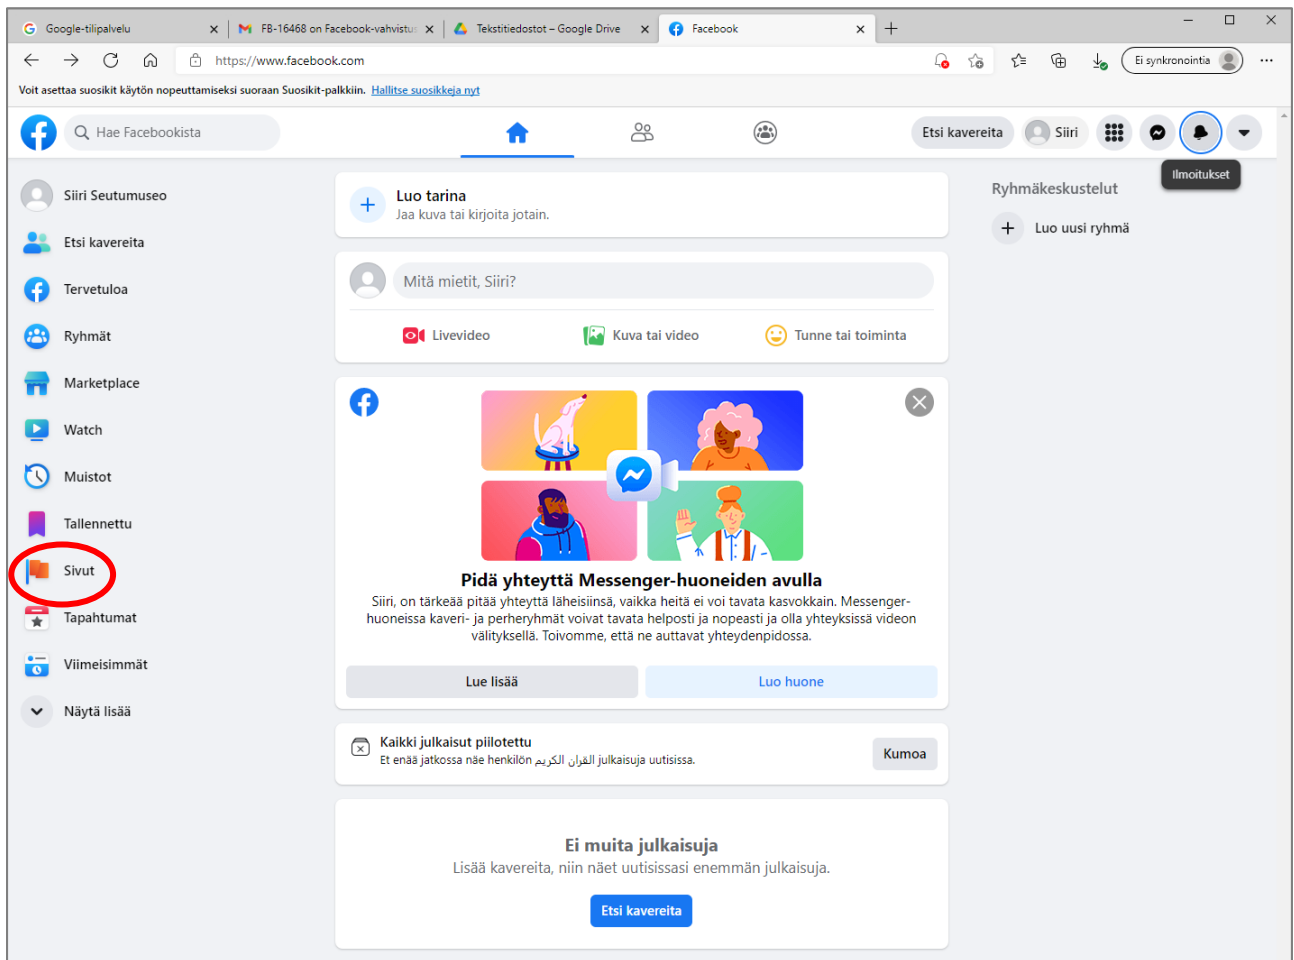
Google-tilipalvelu
FB-16468 on Facebook-vahvistu
Tekstitiedostot – Google Drive
Facebook

https://www.facebook.com
Ei synkronointia

Voit asettaa suosikit käytön nopeuttamiseksi suoraan Suosikit-palkkiin. Hallitse suosikkeja nyt

Hae Facebookista
Etsi kavereita
Siiri
Ilmoitukset

Siiri Seutumuseo
Etsi kavereita
Tervetuloa
Ryhmät
Marketplace
Watch
Muistot
Tallennettu
Sivut
Tapahtumat
Viimeisimmät
Näytä lisää

Luo tarina
Jaa kuva tai kirjoita jotain.

Mitä mietit, Siiri?
Livevideo
Kuva tai video
Tunne tai toiminta

Pidä yhteyttä Messenger-huoneiden avulla
Siiri, on tärkeää pitää yhteyttä läheisiinsä, vaikka heitä ei voi tavata kasvokkain. Messenger-huoneissa kaveri- ja perheryhmät voivat tavata helposti ja nopeasti ja olla yhteyksissä videon välityksellä. Toivomme, että ne auttavat yhteydenpidossa.
Lue lisää
Luo huone

Kaikki julkaisut piilotettu
Et enää jatkossa näe henkilön القرآن الكريم julkaisuja uutisissa.
Kumoa

Ei muita julkaisuja
Lisää kavereita, niin näet uutisissasi enemmän julkaisuja.
Etsi kavereita

Ryhmäkeskustelut
Luo uusi ryhmä